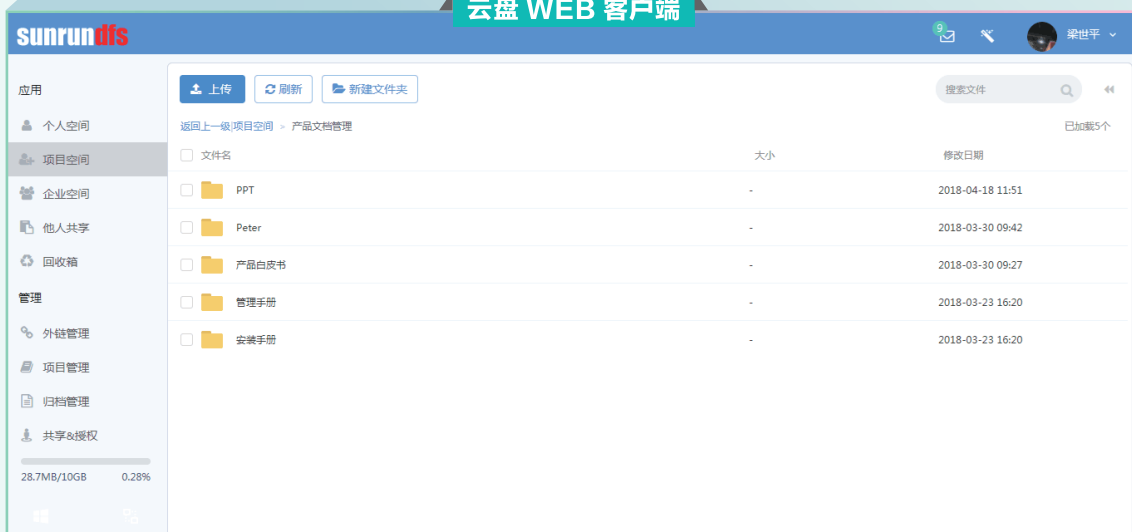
云盘 WEB 客户端

sunrundfs

9

梁世平

应用

个人空间

项目空间

企业空间

他人共享

回收箱

管理

外链管理

项目管理

归档管理

共享&授权

28.7MB/10GB 0.28%

上传 刷新 新建文件夹

搜索文件

返回上一级|项目空间 > 产品文档管理

已加载5个

| 文件名 | 大小 | 修改日期 |
|---|---|---|
| PPT | - | 2018-04-18 11:51 |
| Peter | - | 2018-03-30 09:42 |
| 产品白皮书 | - | 2018-03-30 09:27 |
| 管理手册 | - | 2018-03-23 16:20 |
| 安装手册 | - | 2018-03-23 16:20 |